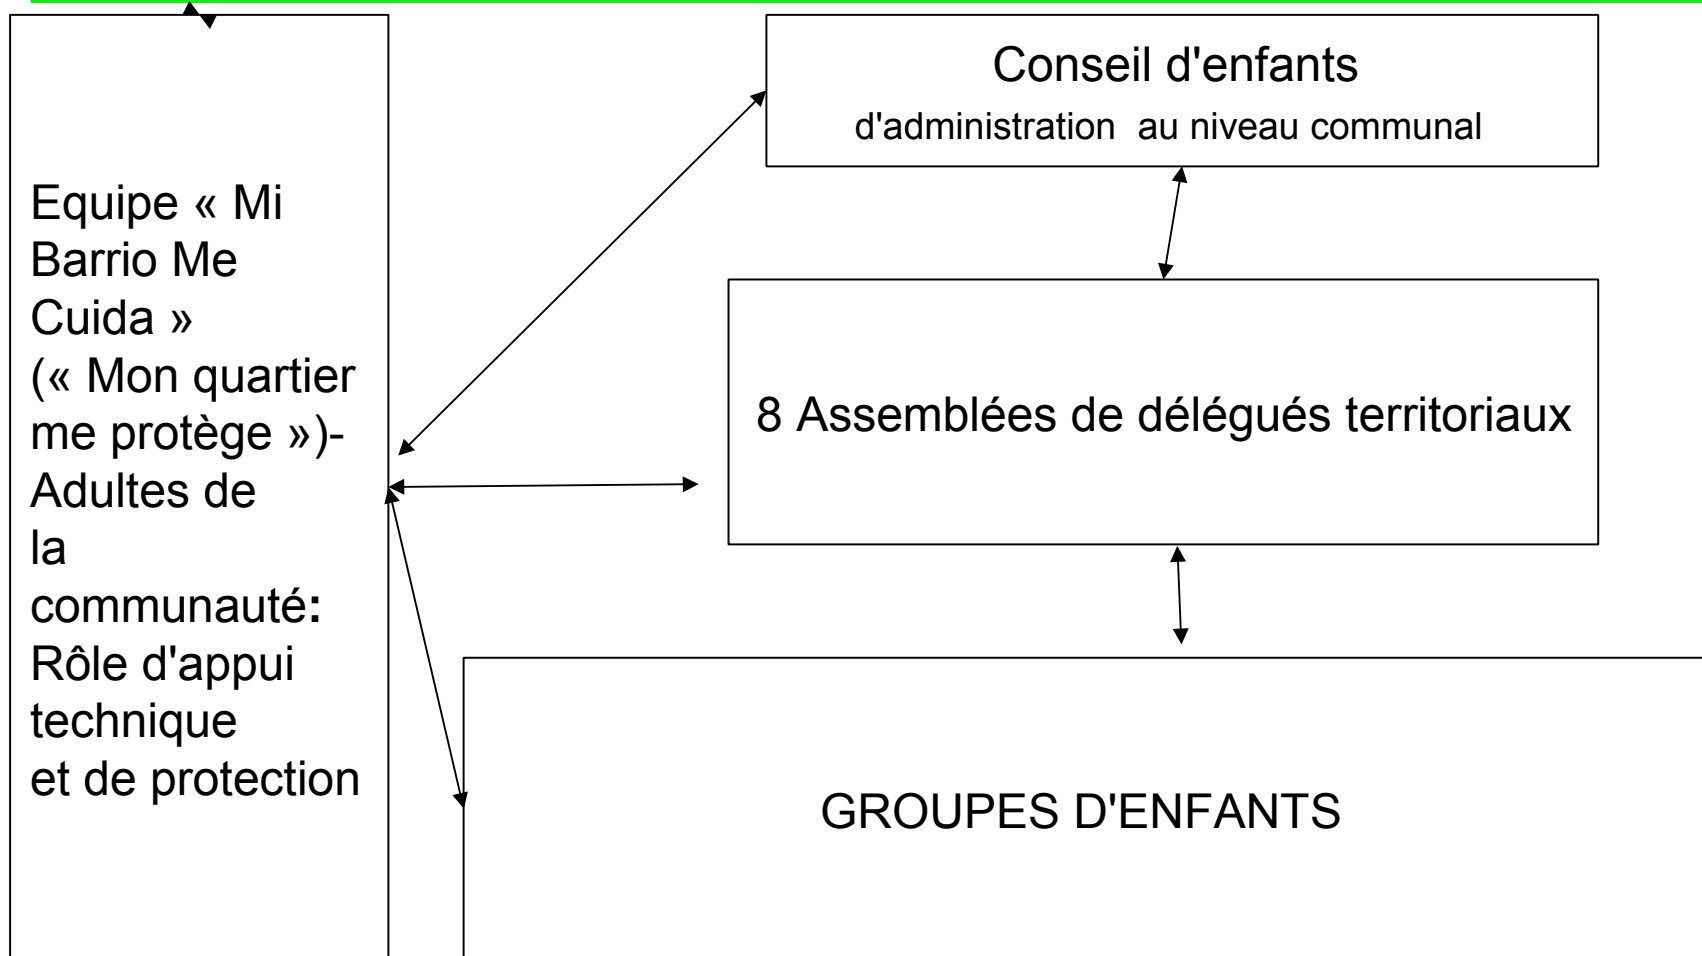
Equipe « Mi Barrio Me Cuida » (« Mon quartier me protège »)- Adultes de la communauté: Rôle d'appui technique et de protection

Conseil d'enfants
d'administration au niveau communal

8 Assemblées de délégués territoriaux

GROUPES D'ENFANTS